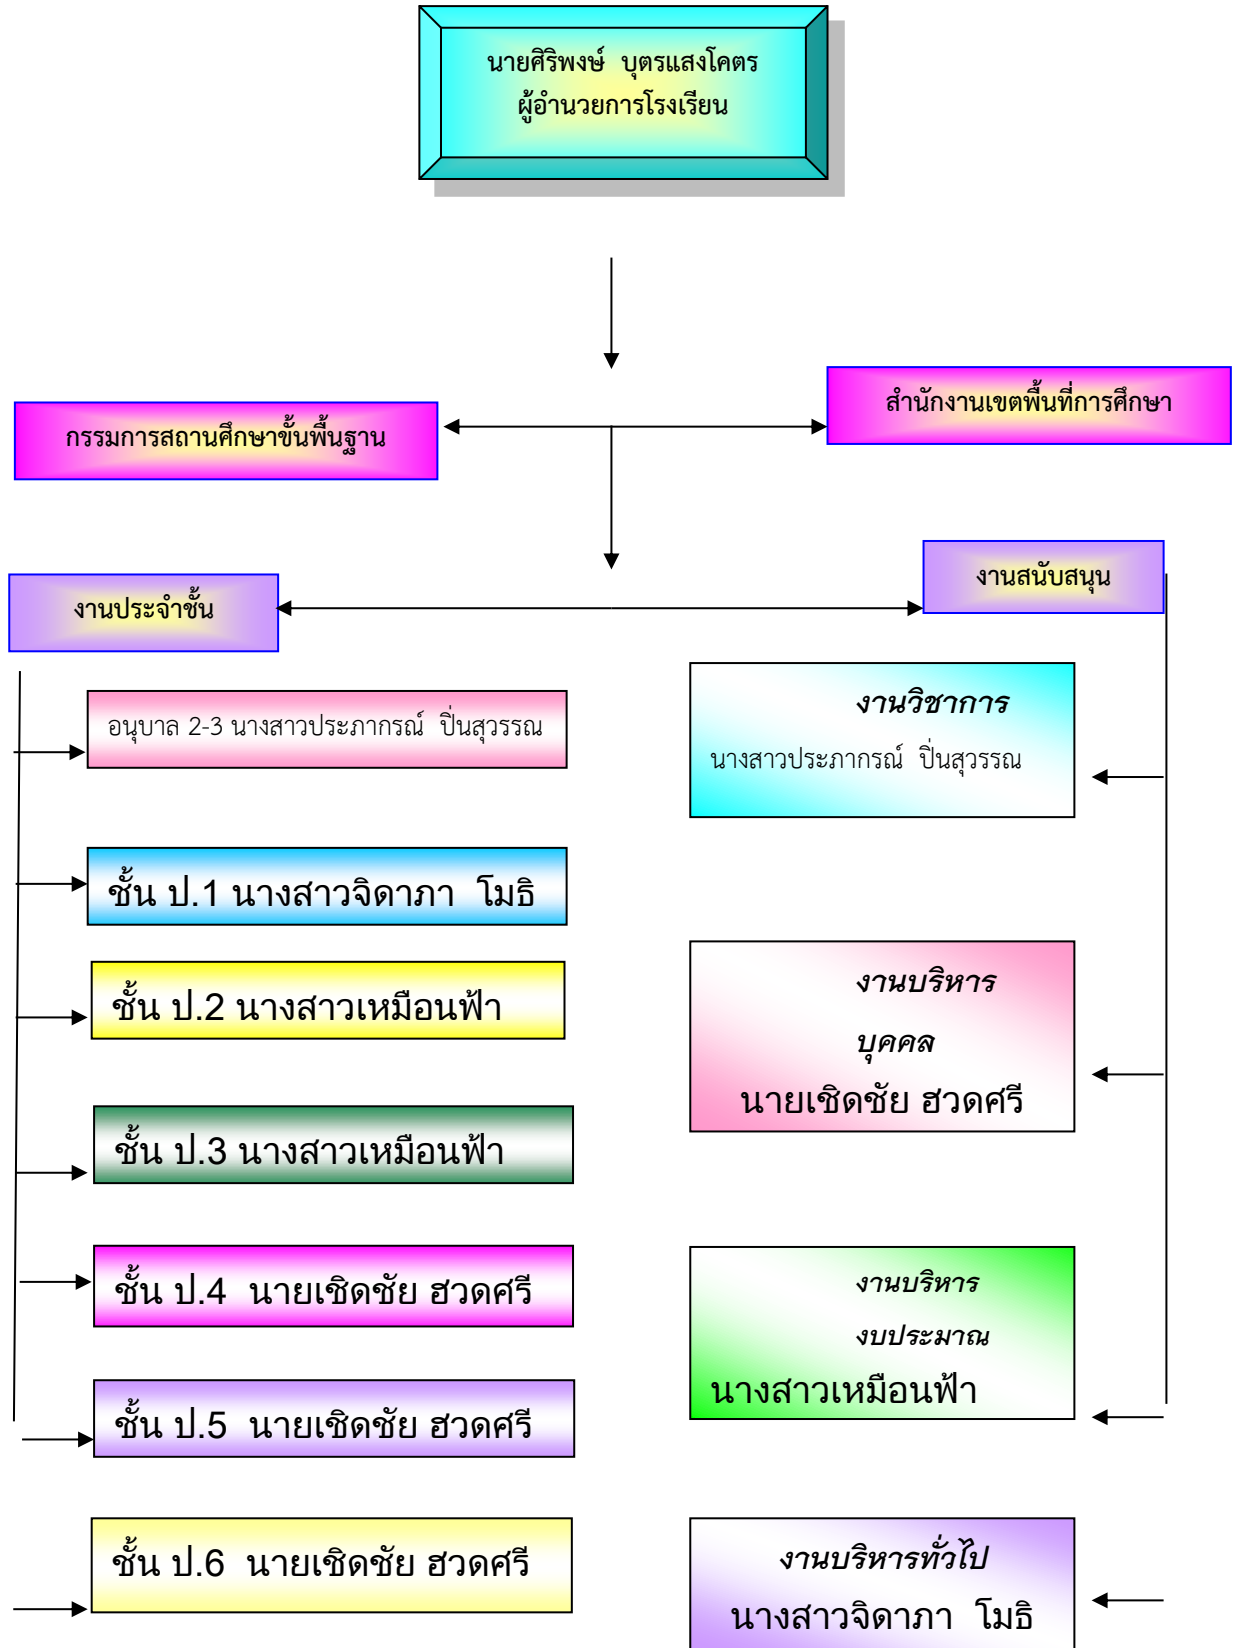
นายศิริพงษ์ บุตรแสงโคตร
ผู้อำนวยการโรงเรียน

กรรมการสถานศึกษาขั้นพื้นฐาน

สำนักงานเขตพื้นที่การศึกษา

งานประจำชั้น

งานสนับสนุน

อนุบาล 2-3 นางสาวประภากรณ์ ปิ่นสุวรรณ

งานวิชาการ
นางสาวประภากรณ์ ปิ่นสุวรรณ

ชั้น ป.1 นางสาวจิดาภา โมธิ

ชั้น ป.2 นางสาวเหมือนฟ้า

งานบริหาร
บุคคล
นายเชิดชัย ฮวดศรี

ชั้น ป.3 นางสาวเหมือนฟ้า

ชั้น ป.4 นายเชิดชัย ฮวดศรี

งานบริหาร
งบประมาณ
นางสาวเหมือนฟ้า

ชั้น ป.5 นายเชิดชัย ฮวดศรี

ชั้น ป.6 นายเชิดชัย ฮวดศรี

งานบริหารทั่วไป
นางสาวจิดาภา โมธิ